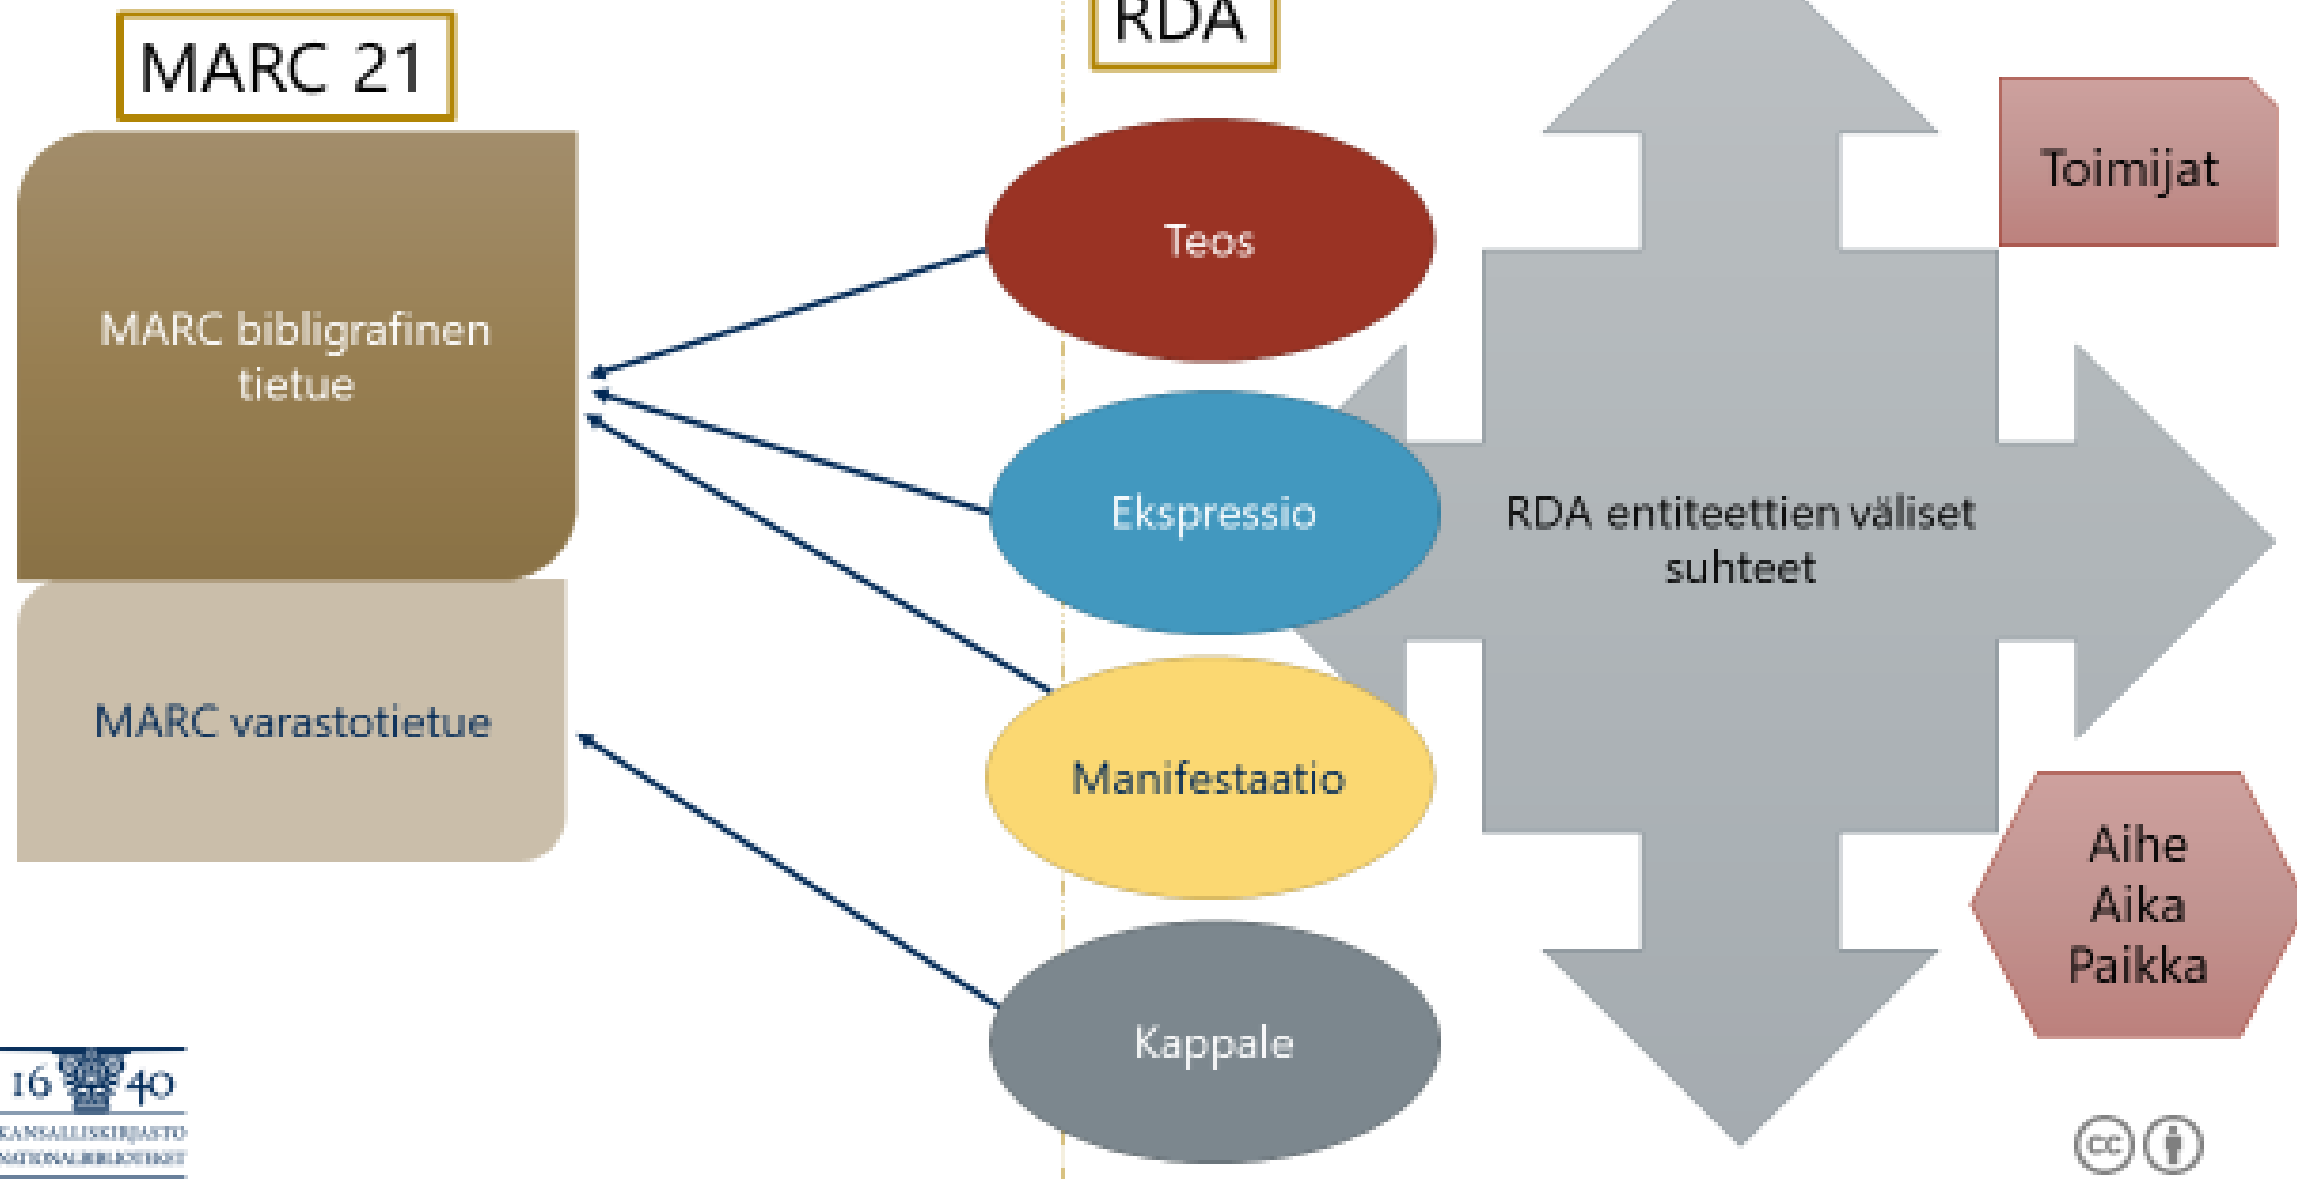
MARC 21

RDA

MARC bibligrafinen tietue

MARC varastotietue

Teos

Ekspressio

Manifestaatio

Kappale

RDA entiteettien väliset suhteet

Toimijat

Aihe
Aika
Paikka

16 40
KANSALLISKIRJASTO
NATIONALBIBLIOTEKET